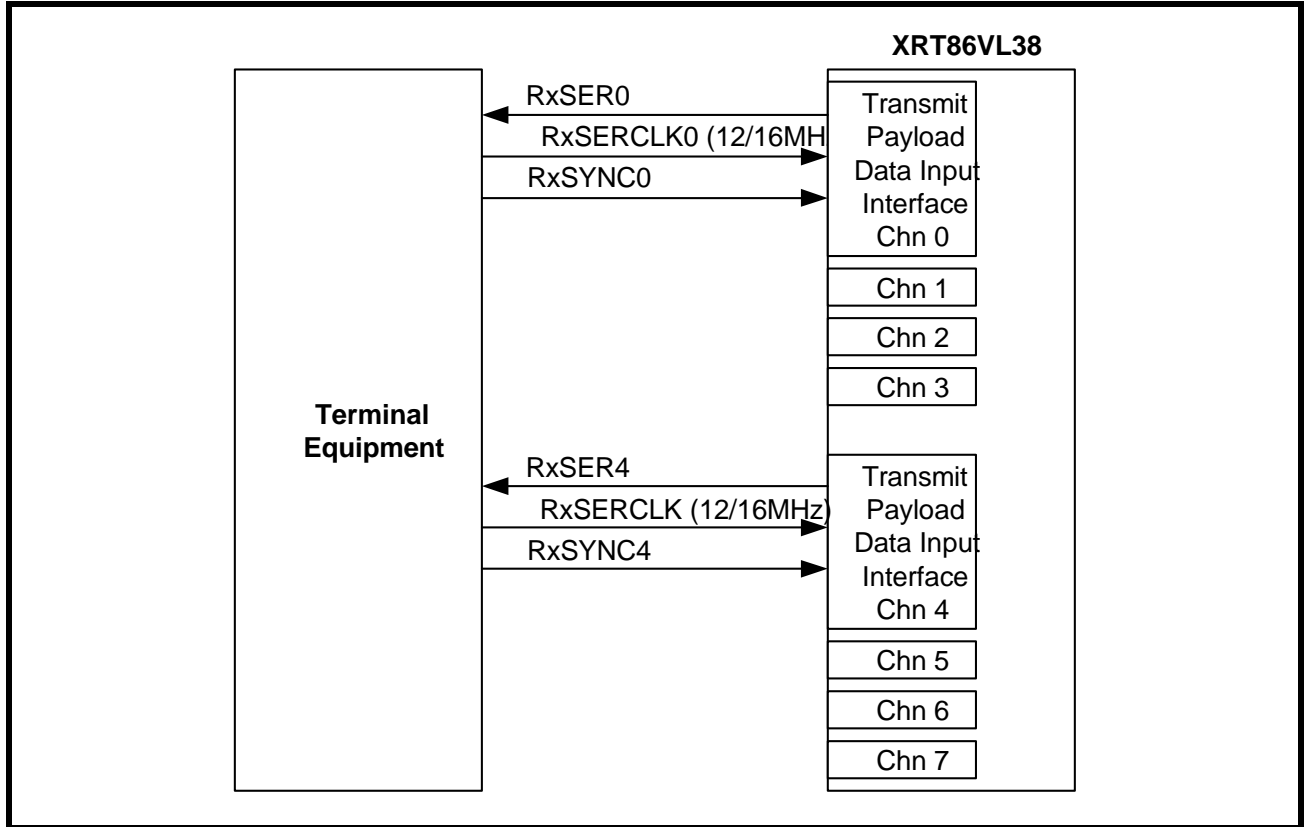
XRT86VL38

Terminal Equipment

RxSER0

RxSERCLK0 (12/16MH

RxSYNC0

Transmit Payload Data Input Interface Chn 0

Chn 1

Chn 2

Chn 3

RxSER4

RxSERCLK (12/16MHz)

RxSYNC4

Transmit Payload Data Input Interface Chn 4

Chn 5

Chn 6

Chn 7